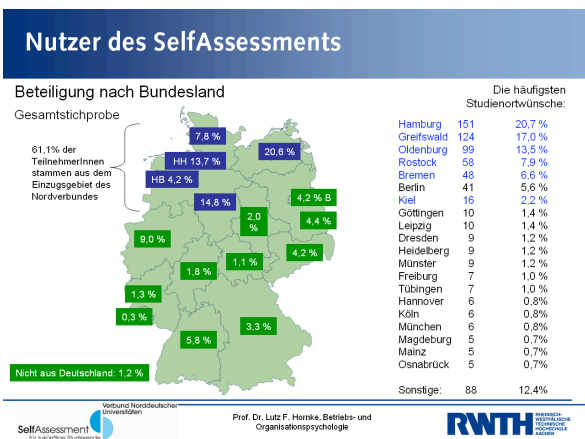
Nutzer des SelfAssessments

Beteiligung nach Bundesland

Gesamtstichprobe

61,1% der TeilnehmerInnen stammen aus dem Einzugsgebiet des Nordverbundes

7,8 %
HH 13,7 %
20,6 %
HB 4,2 %
14,8 %
4,2 % B
2,0 %
4,4 %
9,0 %
4,2 %
1,1 %
1,8 %
1,3 %
0,3 %
3,3 %
5,8 %

Nicht aus Deutschland: 1,2 %

Die häufigsten Studienortwünsche:

| | | |
|---|---|---|
| Hamburg | 151 | 20,7 % |
| Greifswald | 124 | 17,0 % |
| Oldenburg | 99 | 13,5 % |
| Rostock | 58 | 7,9 % |
| Bremen | 48 | 6,6 % |
| Berlin | 41 | 5,6 % |
| Kiel | 16 | 2,2 % |
| Göttingen | 10 | 1,4 % |
| Leipzig | 10 | 1,4 % |
| Dresden | 9 | 1,2 % |
| Heidelberg | 9 | 1,2 % |
| Münster | 9 | 1,2 % |
| Freiburg | 7 | 1,0 % |
| Tübingen | 7 | 1,0 % |
| Hannover | 6 | 0,8% |
| Köln | 6 | 0,8% |
| München | 6 | 0,8% |
| Magdeburg | 5 | 0,7% |
| Mainz | 5 | 0,7% |
| Osnabrück | 5 | 0,7% |
| Sonstige: | 88 | 12,4% |

Verbund Norddeutscher Universitäten
SelfAssessment für zukünftige Studierende

Prof. Dr. Lutz F. Hornke, Betriebs- und Organisationspsychologie

RWTH RHEINISCH-WESTFÄLISCHE TECHNISCHE HOCHSCHULE AACHEN